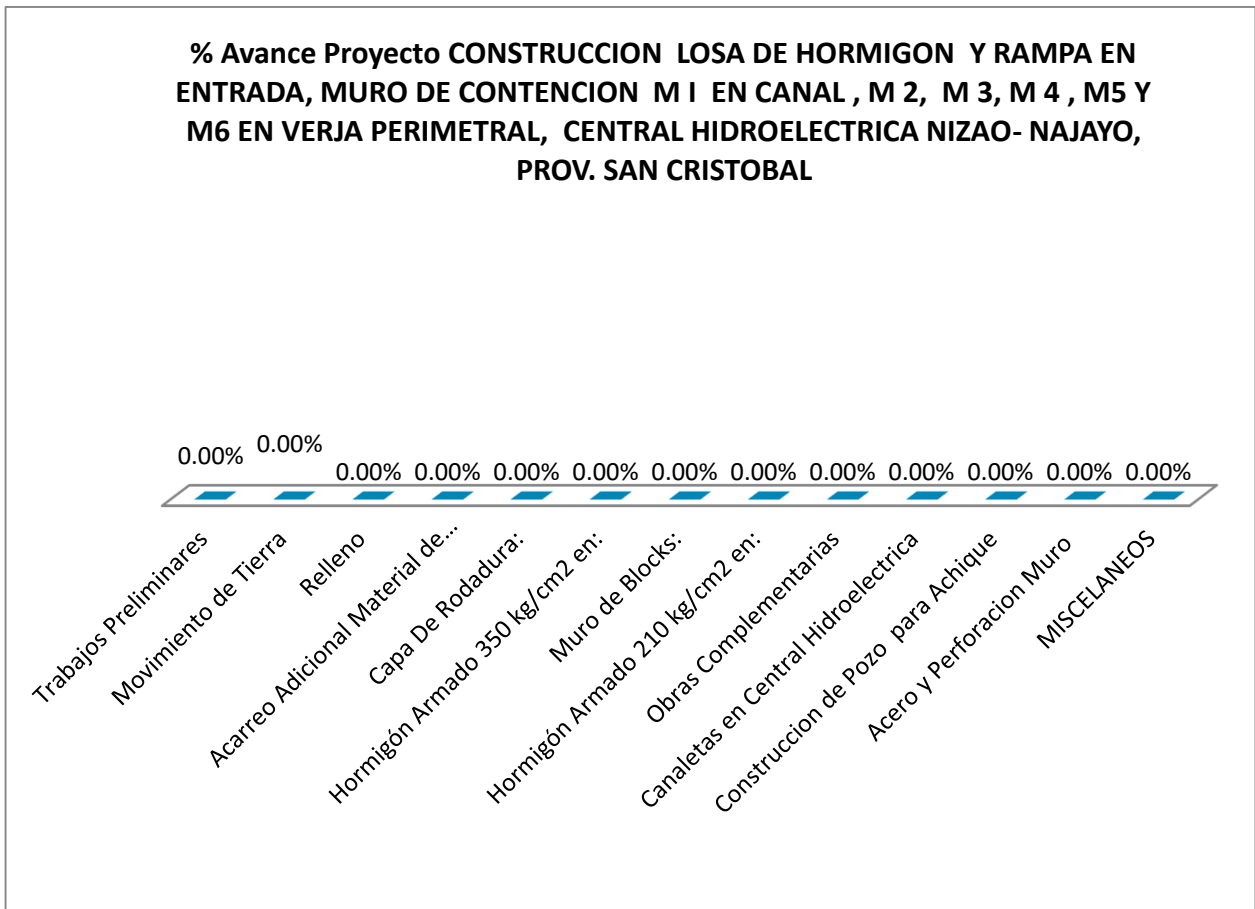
% Avance Proyecto CONSTRUCCION LOSA DE HORMIGON Y RAMPA EN ENTRADA, MURO DE CONTENCION M I EN CANAL , M 2, M 3, M 4 , M5 Y M6 EN VERJA PERIMETRAL, CENTRAL HIDROELECTRICA NIZAO- NAJAYO, PROV. SAN CRISTOBAL

0.00% 0.00% 0.00% 0.00% 0.00% 0.00% 0.00% 0.00% 0.00% 0.00% 0.00% 0.00% 0.00%

Trabajos Preliminares
Movimiento de Tierra
Relleno
Acarreo Adicional Material de...
Capa De Rodadura:
Hormigón Armado 350 kg/cm2 en:
Muro de Blocks:
Hormigón Armado 210 kg/cm2 en:
Obras Complementarias
Canaletas en Central Hidroelectrica
Construccion de Pozo para Achique
Acero y Perforacion Muro
MISCELANEOS